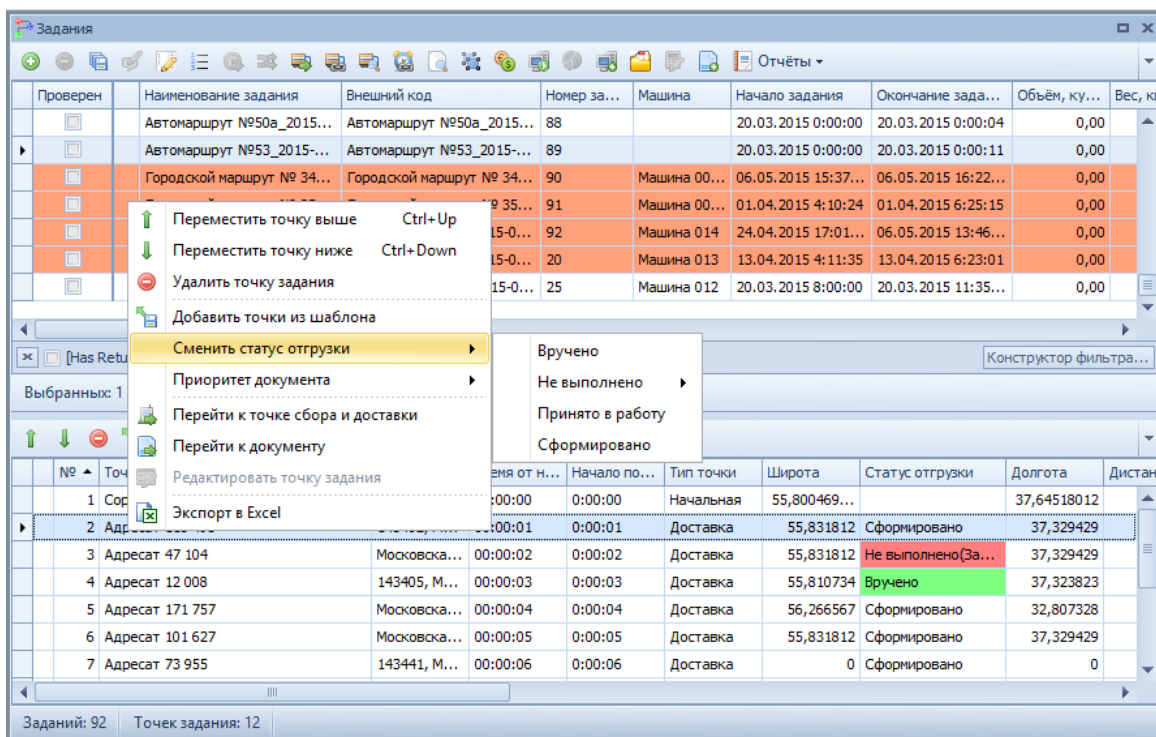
Задания

Отчёты

| Проверен | Наименование задания | Внешний код | Номер за... | Машина | Начало задания | Окончание зада... | Объём, ку... | Вес, к |
|---|---|---|---|---|---|---|---|---|
| | Автомаршрут №50а_2015... | Автомаршрут №50а_2015... | 88 | | 20.03.2015 0:00:00 | 20.03.2015 0:00:04 | 0,00 | |
| | Автомаршрут №53_2015-... | Автомаршрут №53_2015-... | 89 | | 20.03.2015 0:00:00 | 20.03.2015 0:00:11 | 0,00 | |
| | Городской маршрут № 34... | Городской маршрут № 34... | 90 | Машина 00... | 06.05.2015 15:37... | 06.05.2015 16:22... | 0,00 | |
| | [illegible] | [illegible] № 35... | 91 | Машина 00... | 01.04.2015 4:10:24 | 01.04.2015 6:25:15 | 0,00 | |
| | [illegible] | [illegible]15-0... | 92 | Машина 014 | 24.04.2015 17:01... | 06.05.2015 13:46... | 0,00 | |
| | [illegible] | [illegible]15-0... | 20 | Машина 013 | 13.04.2015 4:11:35 | 13.04.2015 6:23:01 | 0,00 | |
| | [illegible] | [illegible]15-0... | 25 | Машина 012 | 20.03.2015 8:00:00 | 20.03.2015 11:35... | 0,00 | |

[Has Retu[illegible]

Конструктор фильтра...

Выбранных: 1

Переместить точку выше Ctrl+Up
Переместить точку ниже Ctrl+Down
Удалить точку задания
Добавить точки из шаблона
Сменить статус отгрузки
Приоритет документа
Перейти к точке сбора и доставки
Перейти к документу
Редактировать точку задания
Экспорт в Excel

Вручено
Не выполнено
Принято в работу
Сформировано

| № | Точ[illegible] | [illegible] | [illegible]емя от н... | Начало по... | Тип точки | Широта | Статус отгрузки | Долгота | Дистан |
|---|---|---|---|---|---|---|---|---|---|
| 1 | Сор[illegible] | | 0:00:00 | 0:00:00 | Начальная | 55,800469... | | 37,64518012 | |
| 2 | Адре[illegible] | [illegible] | 0:00:01 | 0:00:01 | Доставка | 55,831812 | Сформировано | 37,329429 | |
| 3 | Адресат 47 104 | Московска... | 00:00:02 | 0:00:02 | Доставка | 55,831812 | Не выполнено(За... | 37,329429 | |
| 4 | Адресат 12 008 | 143405, М... | 00:00:03 | 0:00:03 | Доставка | 55,810734 | Вручено | 37,323823 | |
| 5 | Адресат 171 757 | Московска... | 00:00:04 | 0:00:04 | Доставка | 56,266567 | Сформировано | 32,807328 | |
| 6 | Адресат 101 627 | Московска... | 00:00:05 | 0:00:05 | Доставка | 55,831812 | Сформировано | 37,329429 | |
| 7 | Адресат 73 955 | 143441, М... | 00:00:06 | 0:00:06 | Доставка | 0 | Сформировано | 0 | |

Заданий: 92 Точек задания: 12